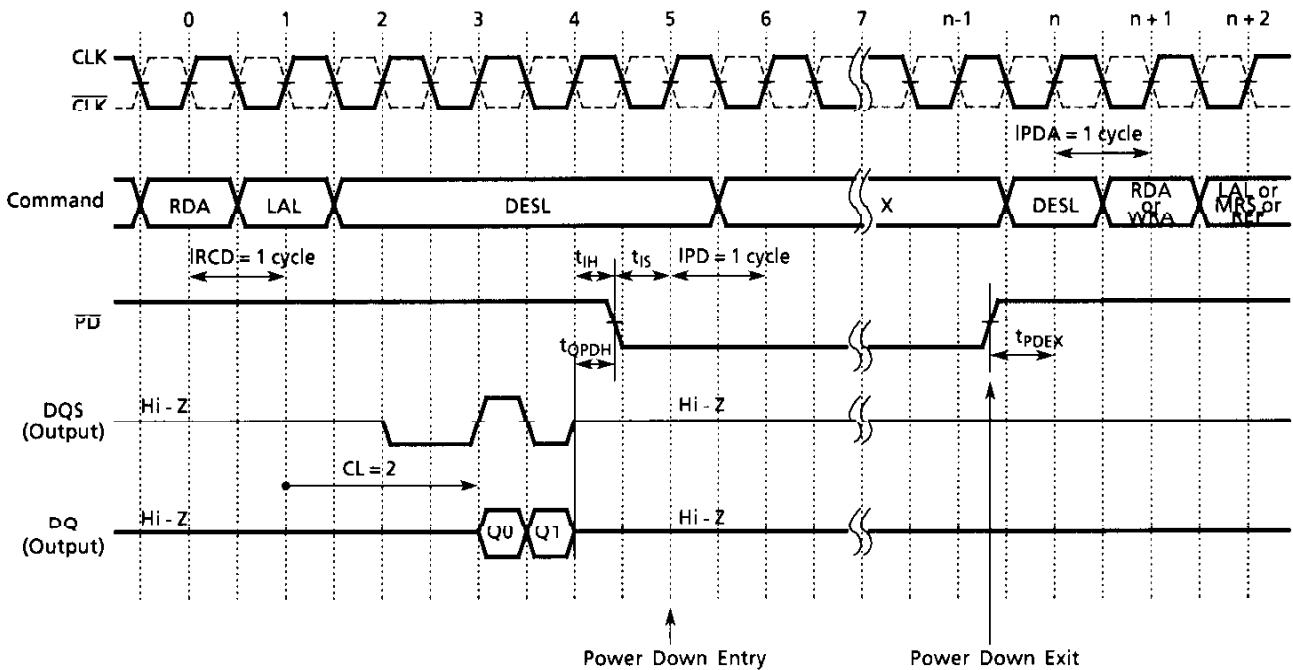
0 1 2 3 4 5 6 7 n-1 n n + 1 n + 2

CLK

$\overline{CLK}$

IPDA = 1 cycle

Command RDA LAL DESL X DESL RDA or WRA LAL or MRS or REF

IRCD = 1 cycle

$t_{IH}$ $t_{IS}$ IPD = 1 cycle

$\overline{PD}$

$t_{QPDH}$

$t_{PDEX}$

DQS (Output) Hi - Z Hi - Z

CL = 2

DQ (Output) Hi - Z Q0 Q1 Hi - Z

Power Down Entry

Power Down Exit